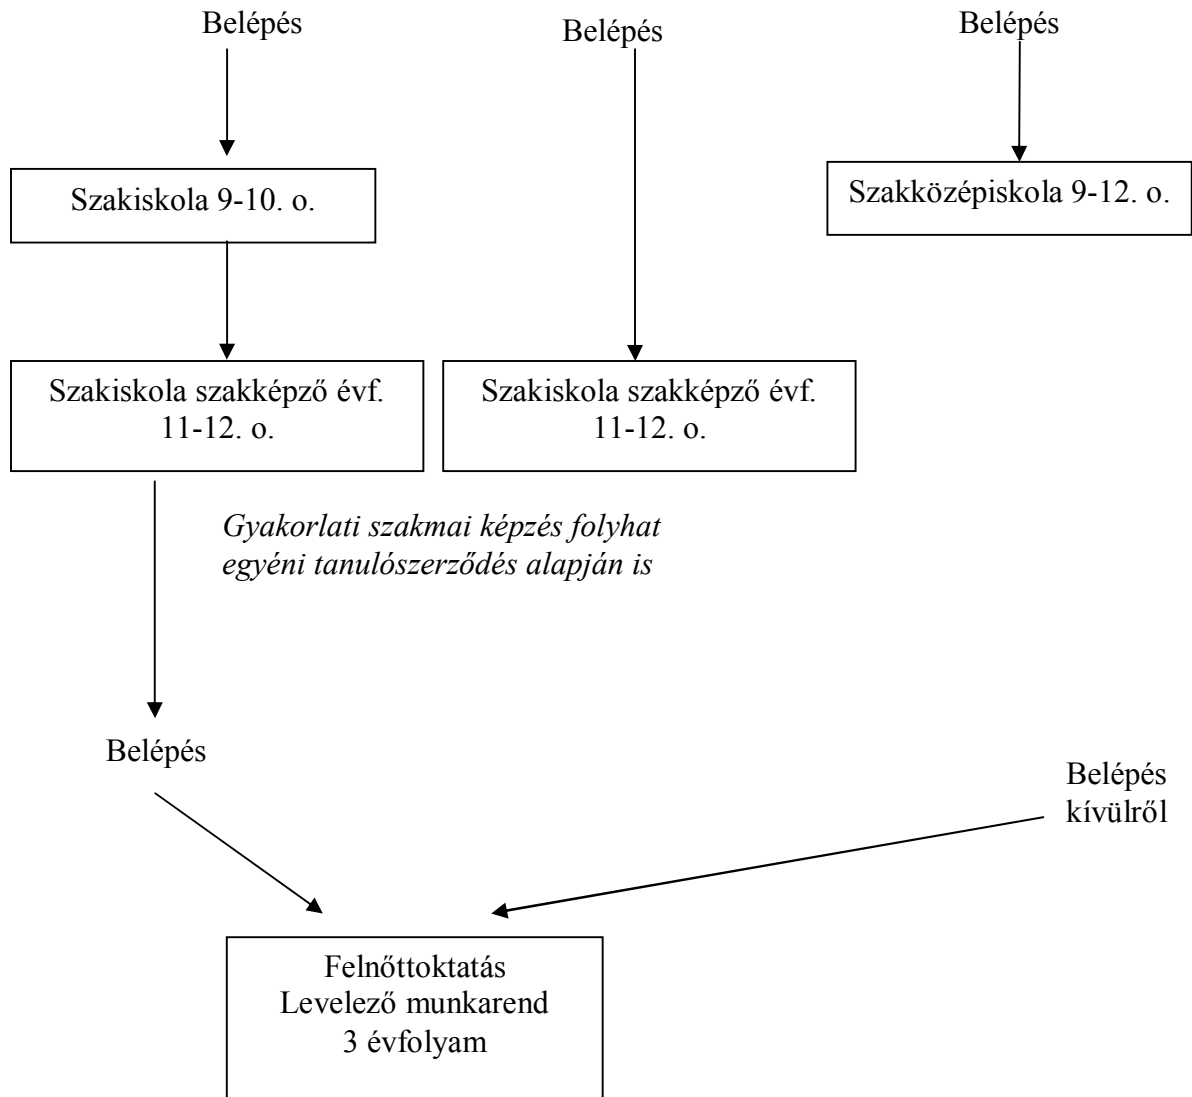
Belépés

Belépés

Belépés

Szakiskola 9-10. o.

Szakközépiskola 9-12. o.

Szakiskola szakképző évf. 11-12. o.

Szakiskola szakképző évf. 11-12. o.

*Gyakorlati szakmai képzés folyhat egyéni tanulószerződés alapján is*

Belépés

Belépés kívülről

Felnőttoktatás
Levelező munkarend
3 évfolyam